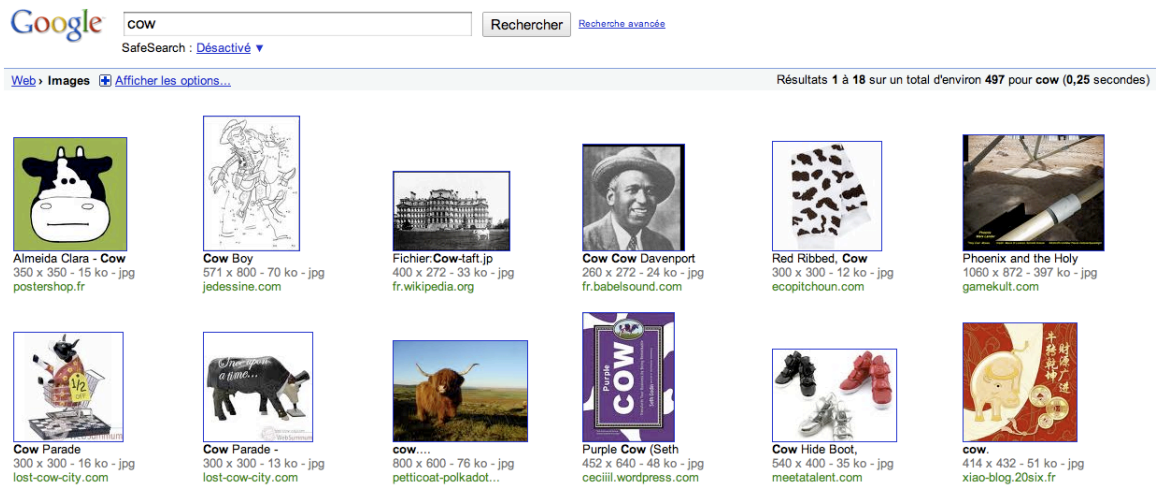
Google

cow

Rechercher

Recherche avancée

SafeSearch : Désactivé ▼

Web › Images Afficher les options...

Résultats 1 à 18 sur un total d'environ 497 pour cow (0,25 secondes)

Almeida Clara - Cow
350 x 350 - 15 ko - jpg
postershop.fr

Cow Boy
571 x 800 - 70 ko - jpg
jedessine.com

Fichier:Cow-taft.jp
400 x 272 - 33 ko - jpg
fr.wikipedia.org

Cow Cow Davenport
260 x 272 - 24 ko - jpg
fr.babelsound.com

Red Ribbed, Cow
300 x 300 - 12 ko - jpg
ecopitchoun.com

Phoenix and the Holy
1060 x 872 - 397 ko - jpg
gamekult.com

Cow Parade
300 x 300 - 16 ko - jpg
lost-cow-city.com

Cow Parade -
300 x 300 - 13 ko - jpg
lost-cow-city.com

cow....
800 x 600 - 76 ko - jpg
petticoat-polkadot...

Purple Cow (Seth
452 x 640 - 48 ko - jpg
ceciiil.wordpress.com

Cow Hide Boot,
540 x 400 - 35 ko - jpg
meetatalent.com

cow.
414 x 432 - 51 ko - jpg
xiao-blog.20six.fr